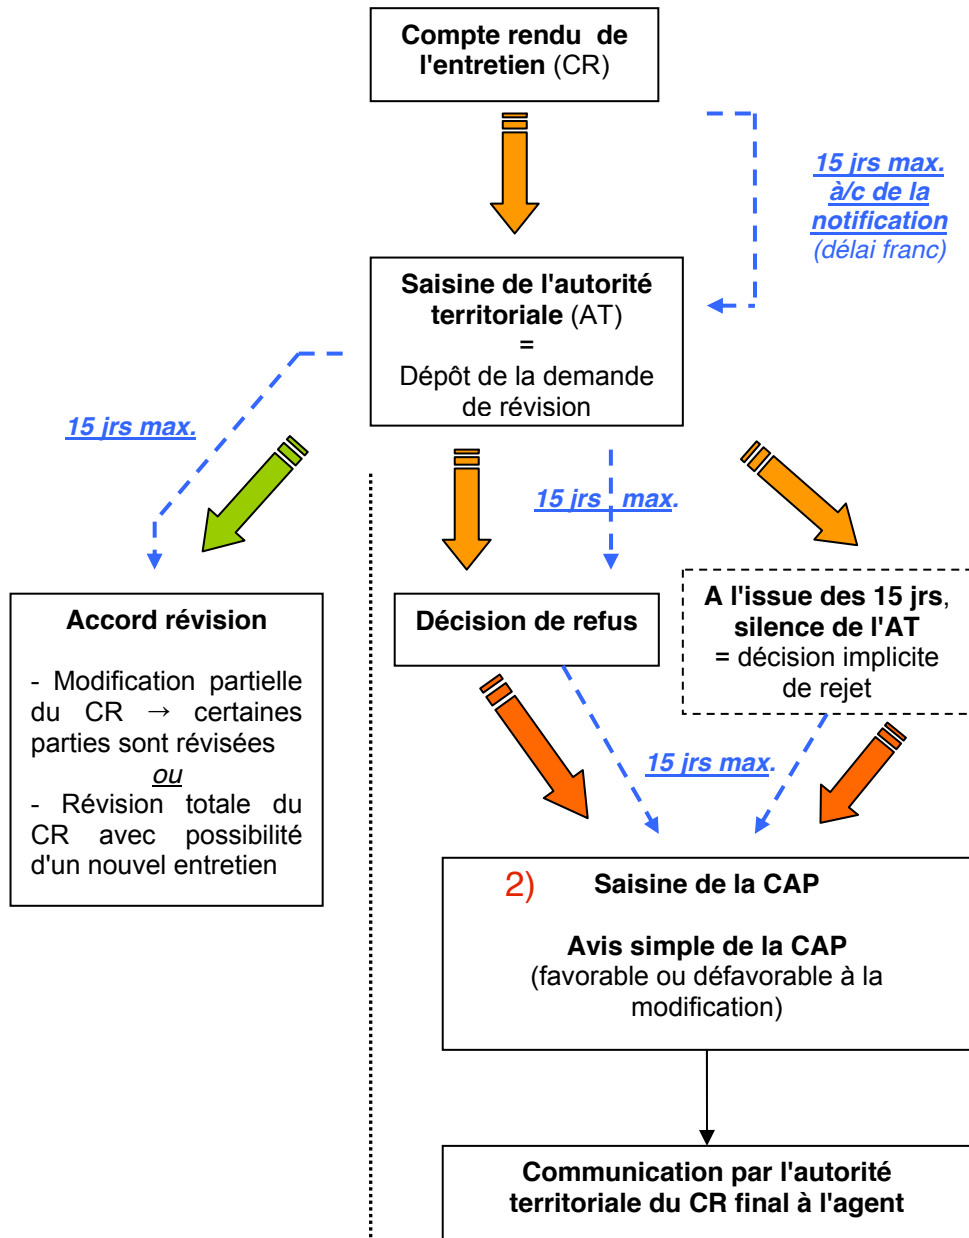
Compte rendu de l'entretien (CR)

15 jrs max. à/c de la notification (délai franc)

Saisine de l'autorité territoriale (AT) = Dépôt de la demande de révision

15 jrs max.

15 jrs max.

Accord révision

- Modification partielle du CR → certaines parties sont révisées
ou
- Révision totale du CR avec possibilité d'un nouvel entretien

Décision de refus

A l'issue des 15 jrs, silence de l'AT = décision implicite de rejet

15 jrs max.

2) Saisine de la CAP

Avis simple de la CAP (favorable ou défavorable à la modification)

Communication par l'autorité territoriale du CR final à l'agent